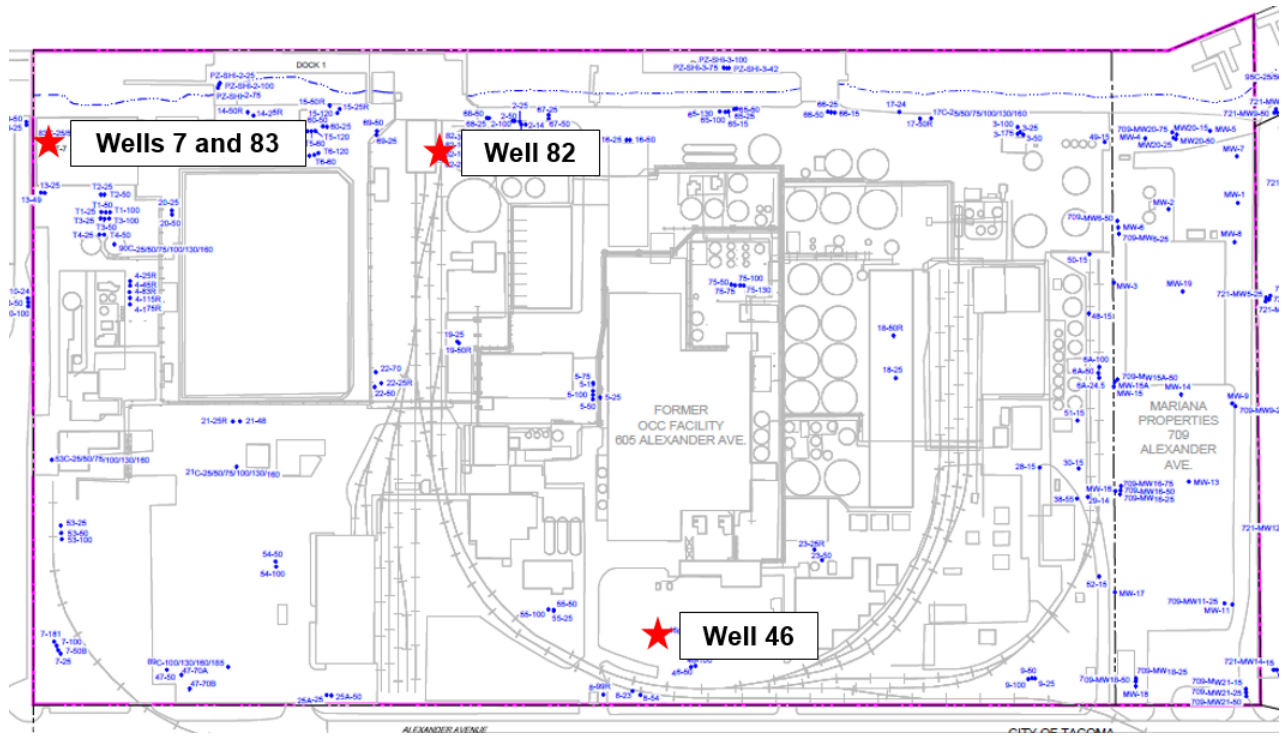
Wells 7 and 83

Well 82

Well 46

FORMER OCC FACILITY 605 ALEXANDER AVE.

MARIANA PROPERTIES 709 ALEXANDER AVE.

DOCK 1

PZ-SHI-3-100
PZ-SHI-3-75
PZ-SHI-3-42
PZ-SHI-2-25
PZ-SHI-2-100
PZ-SHI-2-75

14-50R
14-25R
15-50R
15-25R
15-120
T5-120
T6-120
T6-60
69-50
69-25
66-50
66-25
2-25
2-50
2-100
2-14
67-25
67-50
16-25
16-50
65-130
65-100
65-50
65-15
66-25
66-50
66-15
17-24
17C-25/50/75/100/130/160
17-25R
3-100
3-175
3-25
3-50
49-15
709-MW20-75
MW20-15
MW20-50
709-MW20-25
MW-4
MW-5
MW-7
721-MW
95C-25

13-25
13-49
T2-25
T2-50
T1-50
T1-25
T1-100
T3-25
T3-100
T3-50
T4-25
T4-50
20-25
20-50
90C-25/50/75/100/130/160
4-25R
4-65R
4-85R
4-115R
4-175R
10-24
-50
0-100

MW-1
MW-2
709-MW6-50
MW-6
709-MW6-25
MW-8
50-15
MW-3
MW-19
721-MW5-25
48-15
75-50
75-100
75-75
75-130
19-25
19-50R
18-50R
18-25
22-70
22-25R
22-50
5-75
5-15
5-100
5-25
5-50
6A-100
6A-50
6A-24.5
709-MW15A-50
MW-15A
MW-15
MW-14
MW-9
709-MW9
51-15

21-25R
21-48
53C-25/50/75/100/130/160
21C-25/50/75/100/130/160
28-15
30-15
MW-16
709-MW16-75
709-MW16-50
709-MW16-25
MW-13
38-55
29-14
63-25
63-50
53-100
54-50
54-100
23-25R
23-50
52-15
721-MW12
55-100
55-50
55-25
MW-17
709-MW11-25
MW-11
7-181
7-100
7-50B
7-25
89C-100/130/160/185
47-70A
47-50
47-70B
46-50
9-50
9-100
9-25
709-MW18-25
709-MW18-50
MW-18
721-MW14-15
709-MW21-15
709-MW21-25
709-MW21-50
8-99R
8-23
8-54
25A-25
25A-50

ALEXANDER AVENUE
CITY OF TACOMA